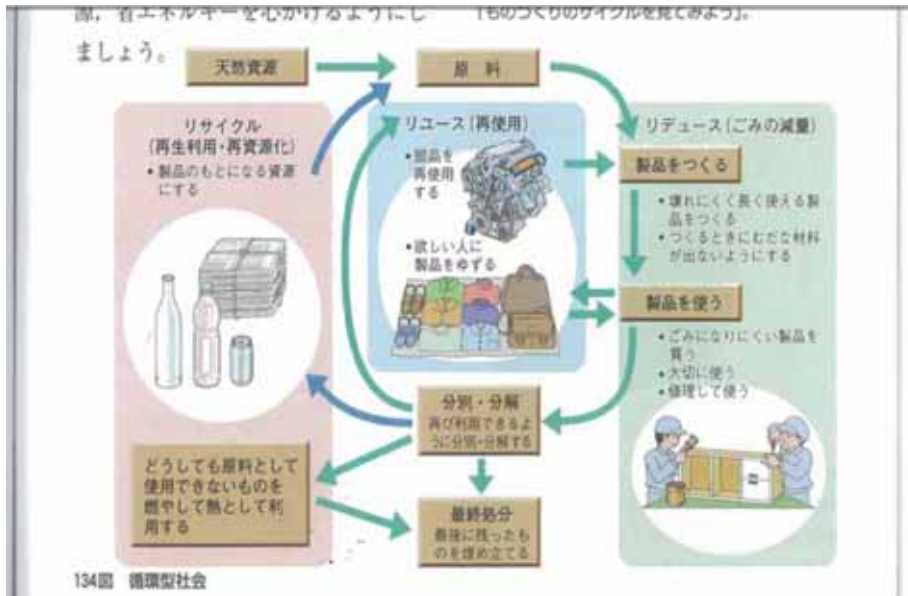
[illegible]、省エネルギーを心がけるようにしましょう。

「ものづくりのサイクルを見てみよう」。

天然資源

原料

リサイクル
(再生利用・再資源化)
・製品のもとになる資源にする

リユース(再使用)
・製品を再使用する
・欲しい人に製品をゆずる

リデュース(ごみの減量)

製品をつくる
・壊れにくく長く使える製品をつくる
・つくるときにむだな材料が出ないようにする

製品を使う
・ごみになりにくい製品を買う
・大切に使う
・修理して使う

分別・分解
再び利用できるように分別・分解する

どうしても原料として使用できないものを燃やして熱として利用する

最終処分
最後に残ったものを埋め立てる

134図 循環型社会